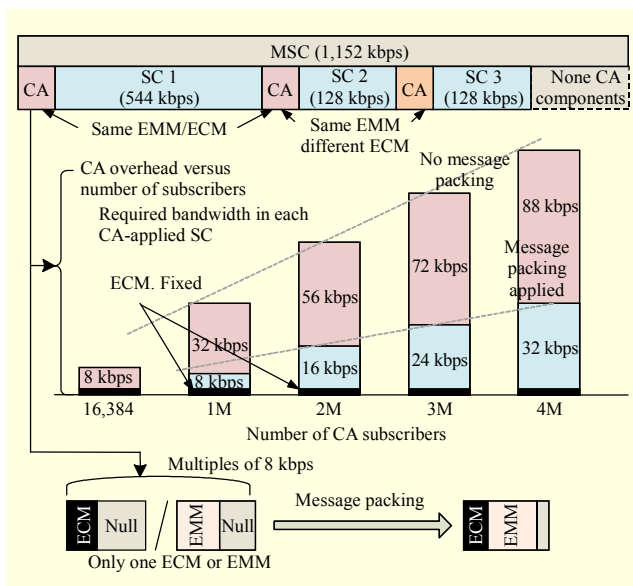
MSC (1,152 kbps)

CA

SC 1 (544 kbps)

CA

SC 2 (128 kbps)

CA

SC 3 (128 kbps)

None CA components

Same EMM/ECM

Same EMM different ECM

CA overhead versus number of subscribers

No message packing

Required bandwidth in each CA-applied SC

ECM. Fixed

8 kbps

32 kbps

8 kbps

56 kbps

16 kbps

72 kbps

24 kbps

88 kbps

Message packing applied

32 kbps

16,384

1M

2M

3M

4M

Number of CA subscribers

Multiples of 8 kbps

ECM

Null

EMM

Null

Only one ECM or EMM

Message packing

ECM

EMM